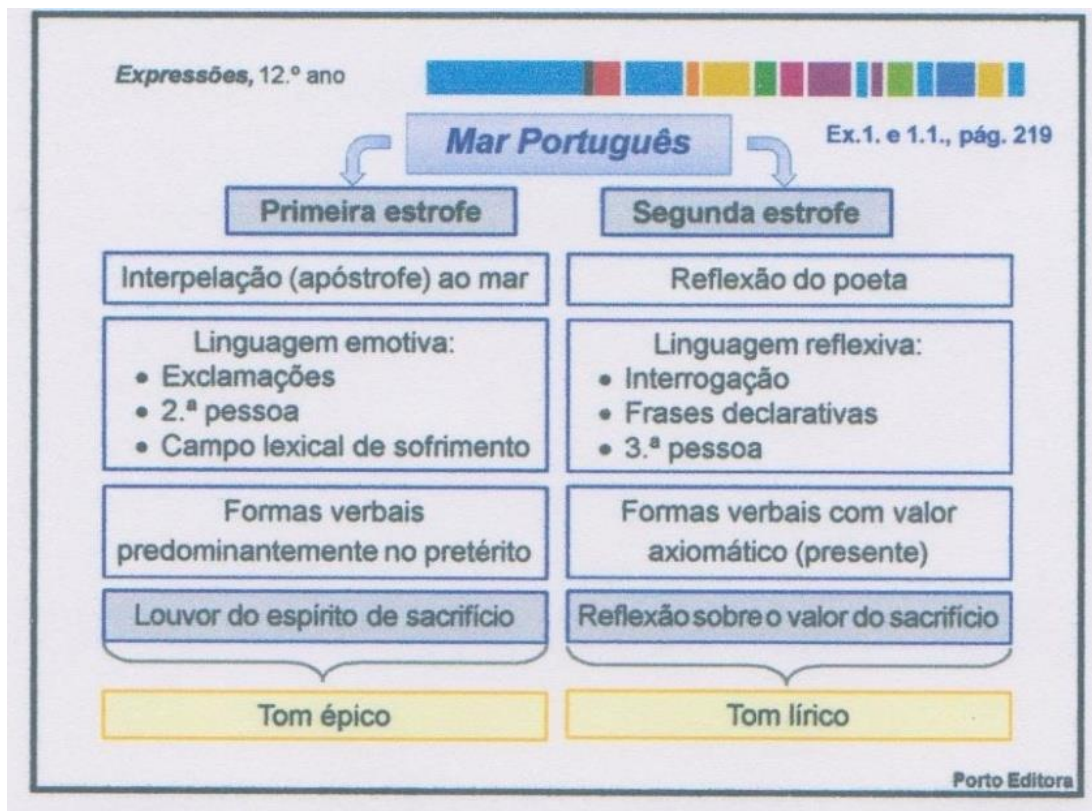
*Expressões*, 12.º ano

Ex.1. e 1.1., pág. 219

**Mar Português**

Primeira estrofe

Interpelação (apóstrofe) ao mar

Linguagem emotiva:
• Exclamações
• 2.ª pessoa
• Campo lexical de sofrimento

Formas verbais predominantemente no pretérito

Louvor do espírito de sacrifício

Tom épico

Segunda estrofe

Reflexão do poeta

Linguagem reflexiva:
• Interrogação
• Frases declarativas
• 3.ª pessoa

Formas verbais com valor axiomático (presente)

Reflexão sobre o valor do sacrifício

Tom lírico

Porto Editora